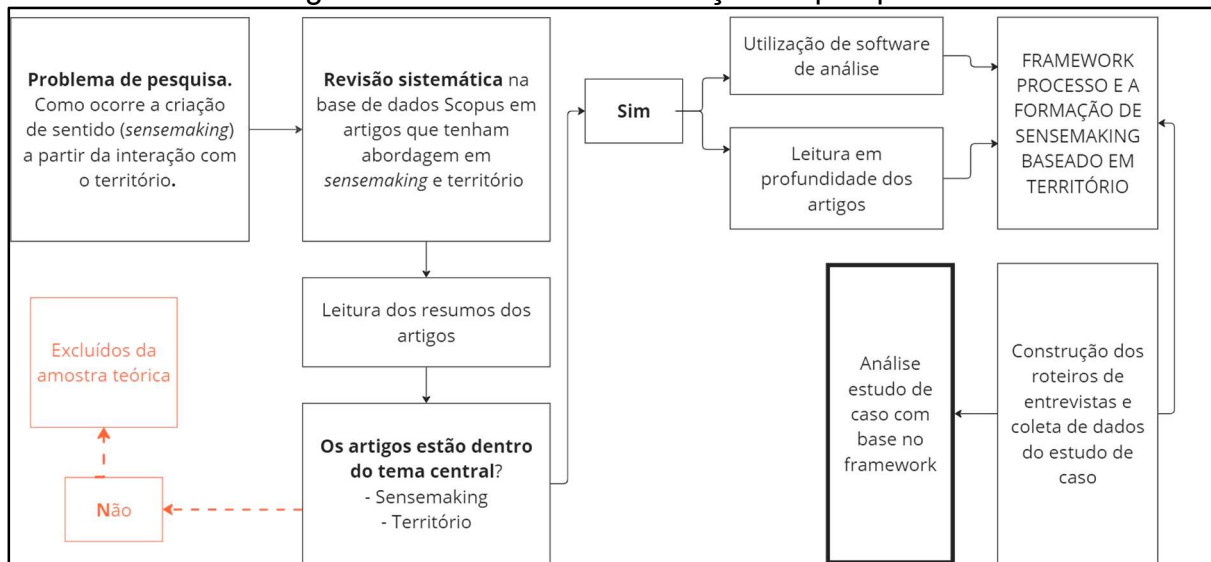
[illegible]

**Problema de pesquisa.** Como ocorre a criação de sentido (*sensemaking*) a partir da interação com o território.

**Revisão sistemática** na base de dados Scopus em artigos que tenham abordagem em *sensemaking* e território

Leitura dos resumos dos artigos

**Os artigos estão dentro do tema central**?
- Sensemaking
- Território

**N**ão

Excluídos da amostra teórica

**Sim**

Utilização de software de análise

Leitura em profundidade dos artigos

FRAMEWORK PROCESSO E A FORMAÇÃO DE SENSEMAKING BASEADO EM TERRITÓRIO

Construção dos roteiros de entrevistas e coleta de dados do estudo de caso

Análise estudo de caso com base no framework